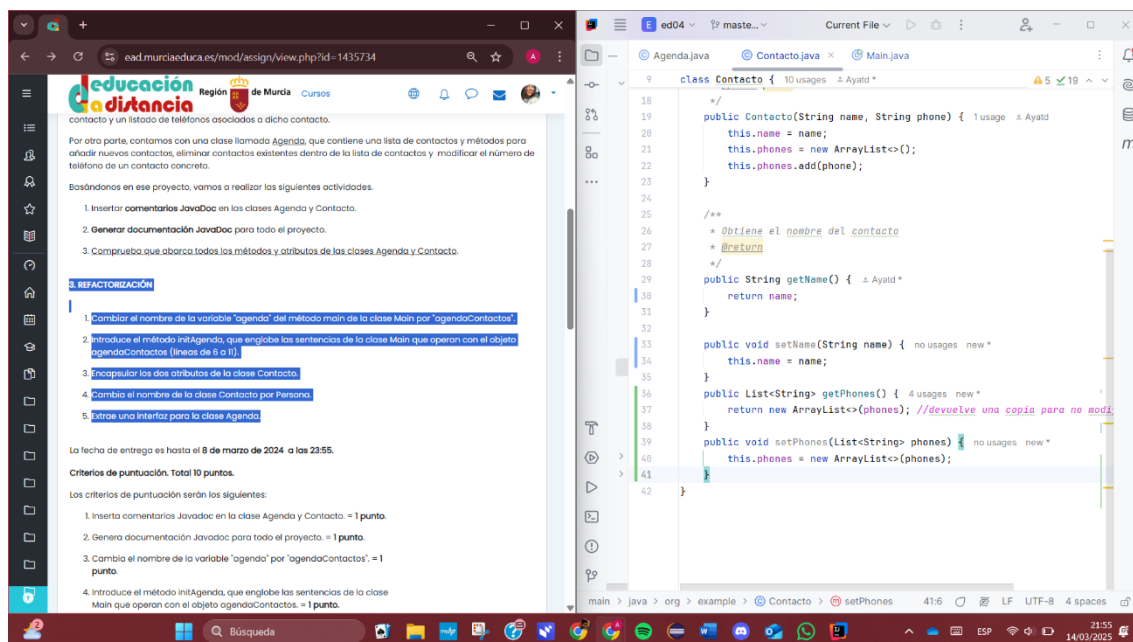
ead.murciaeduca.es/mod/assign/view.php?id=1435734

educación a distancia Región de Murcia Cursos

contacto y un listado de teléfonos asociados a dicho contacto.

Por otra parte, contamos con una clase llamada Agenda, que contiene una lista de contactos y métodos para añadir nuevos contactos, eliminar contactos existentes dentro de la lista de contactos y modificar el número de teléfono de un contacto concreto.

Basándonos en ese proyecto, vamos a realizar las siguientes actividades.

1. Insertar comentarios JavaDoc en las clases Agenda y Contacto.
2. Generar documentación JavaDoc para todo el proyecto.
3. Comprueba que abarca todos los métodos y atributos de las clases Agenda y Contacto.

3. REFACTORIZACIÓN

1. Cambiar el nombre de la variable "agenda" del método main de la clase Main por "agendaContactos".
2. Introduce el método initAgenda, que englobe las sentencias de la clase Main que operan con el objeto agendaContactos (líneas de 6 a 11).
3. Encapsular los dos atributos de la clase Contacto.
4. Cambia el nombre de la clase Contacto por Persona.
5. Extrae una interfaz para la clase Agenda.

La fecha de entrega es hasta el 8 de marzo de 2024 a las 23:55.

Criterios de puntuación. Total 10 puntos.

Los criterios de puntuación serán los siguientes:

1. Inserta comentarios Javadoc en la clase Agenda y Contacto. = 1 punto.
2. Genera documentación Javadoc para todo el proyecto. = 1 punto.
3. Cambia el nombre de la variable "agendo" por "agendaContactos". = 1 punto.
4. Introduce el método initAgenda, que englobe las sentencias de la clase Main que operan con el objeto agendaContactos. = 1 punto.

E ed04 master Current File

Agenda.java Contacto.java Main.java

9 class Contacto { 10 usages Ayatd *
18 */
19 public Contacto(String name, String phone) { 1 usage Ayatd
20 this.name = name;
21 this.phones = new ArrayList<>();
22 this.phones.add(phone);
23 }
24
25 /**
26 * Obtiene el nombre del contacto
27 * @return
28 */
29 public String getName() { Ayatd *
30 return name;
31 }
32
33 public void setName(String name) { no usages new *
34 this.name = name;
35 }
36 public List<String> getPhones() { 4 usages new *
37 return new ArrayList<>(phones); //devuelve una copia para no modi
38 }
39 public void setPhones(List<String> phones) { no usages new *
40 this.phones = new ArrayList<>(phones);
41 }
42 }

main > java > org > example > Contacto > setPhones 41:6 LF UTF-8 4 spaces

Búsqueda ESP 21:55 14/03/2025